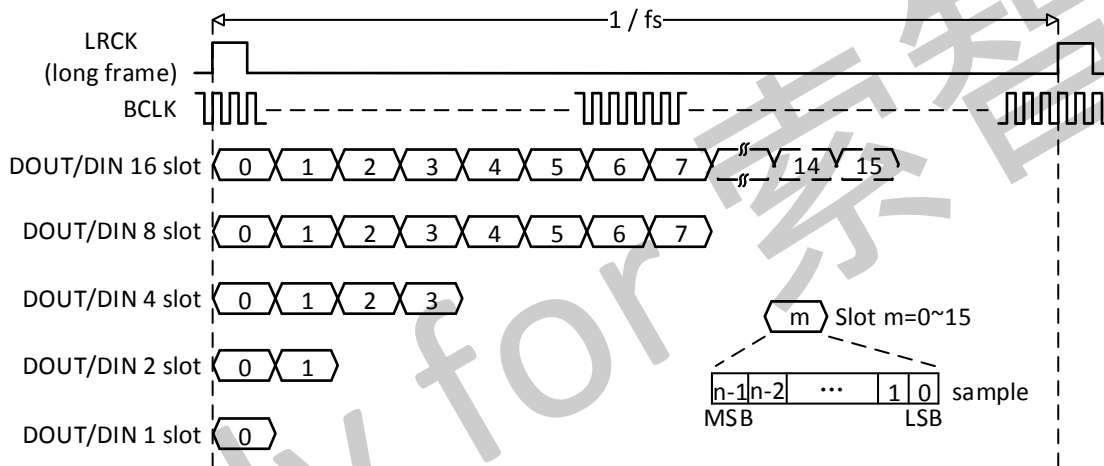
1 / fs

LRCK (long frame)

BCLK

DOUT/DIN 16 slot 0 1 2 3 4 5 6 7 14 15

DOUT/DIN 8 slot 0 1 2 3 4 5 6 7

DOUT/DIN 4 slot 0 1 2 3

DOUT/DIN 2 slot 0 1

DOUT/DIN 1 slot 0

m Slot m=0~15

| n-1 | n-2 | ··· | 1 | 0 |
|---|---|---|---|---|

sample

MSB LSB